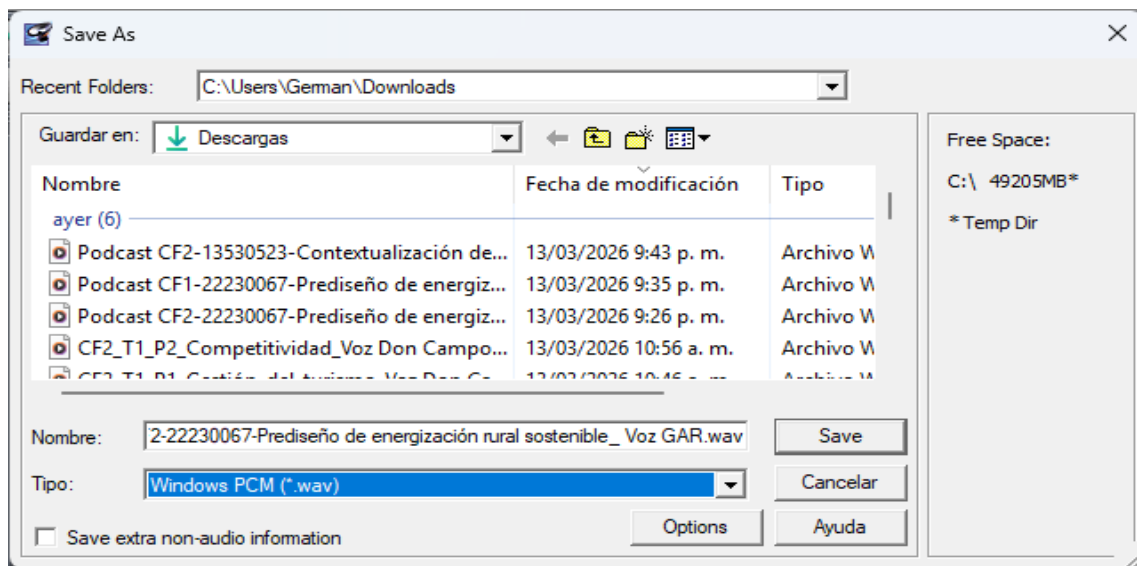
Save As

Recent Folders: C:\Users\German\Downloads

Guardar en: Descargas

Free Space:

C:\ 49205MB*

* Temp Dir

| Nombre | Fecha de modificación | Tipo |
|---|---|---|
| ayer (6) | | |
| Podcast CF2-13530523-Contextualización de... | 13/03/2026 9:43 p. m. | Archivo W |
| Podcast CF1-22230067-Prediseño de energiz... | 13/03/2026 9:35 p. m. | Archivo W |
| Podcast CF2-22230067-Prediseño de energiz... | 13/03/2026 9:26 p. m. | Archivo W |
| CF2_T1_P2_Competitividad_Voz Don Campo... | 13/03/2026 10:56 a. m. | Archivo W |
| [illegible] | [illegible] | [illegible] |

Nombre: 2-22230067-Prediseño de energización rural sostenible_ Voz GAR.wav

Save

Tipo: Windows PCM (*.wav)

Cancelar

Save extra non-audio information

Options

Ayuda